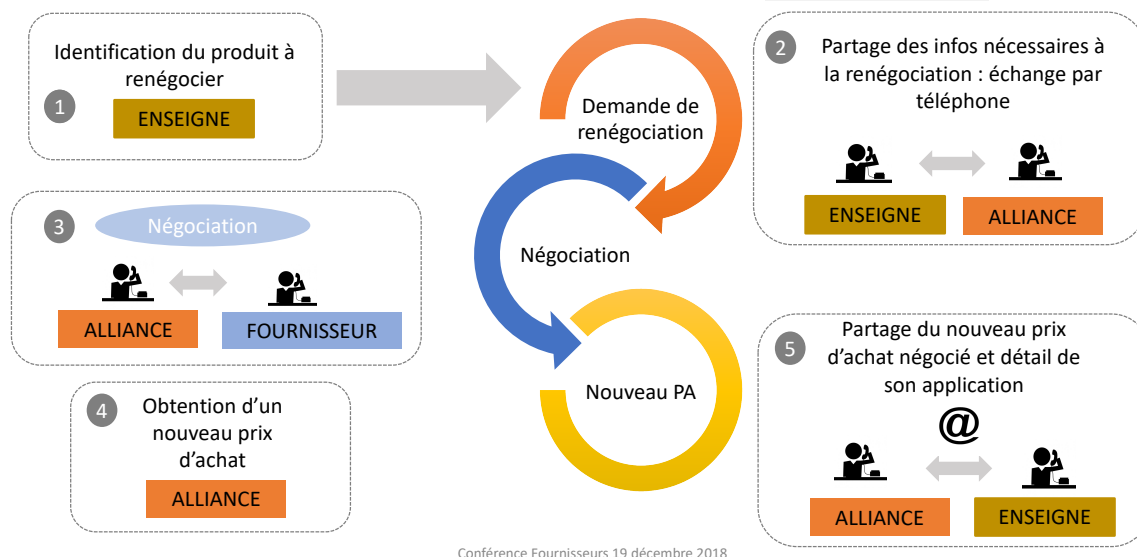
Identification du produit à renégocier

1

ENSEIGNE

Demande de renégociation

2

Partage des infos nécessaires à la renégociation : échange par téléphone

ENSEIGNE

ALLIANCE

3

Négociation

ALLIANCE

FOURNISSEUR

Négociation

Nouveau PA

5

Partage du nouveau prix d'achat négocié et détail de son application

@

ALLIANCE

ENSEIGNE

4

Obtention d'un nouveau prix d'achat

ALLIANCE

Conférence Fournisseurs 19 décembre 2018